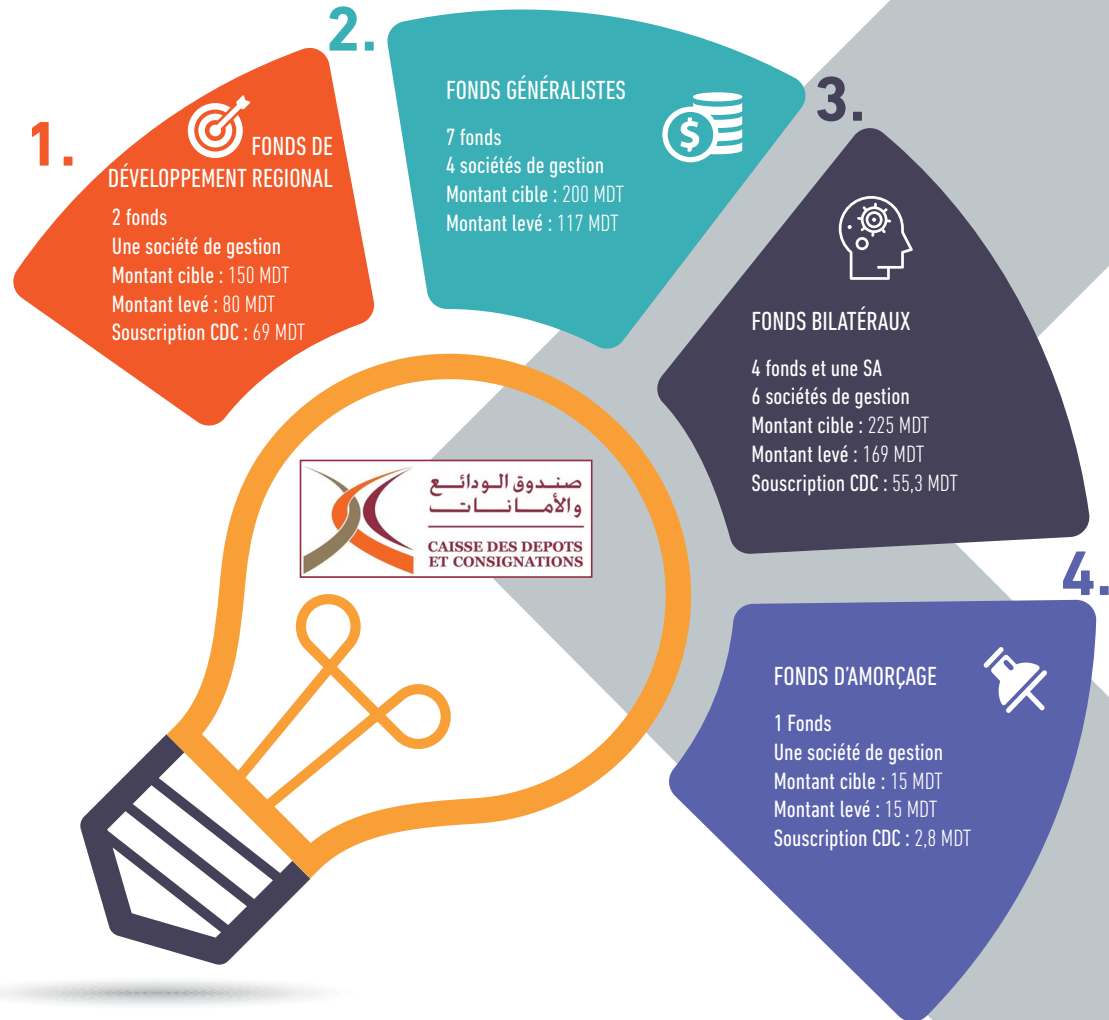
1.

FONDS DE DÉVELOPPEMENT REGIONAL

2 fonds
Une société de gestion
Montant cible : 150 MDT
Montant levé : 80 MDT
Souscription CDC : 69 MDT

2.

FONDS GÉNÉRALISTES

7 fonds
4 sociétés de gestion
Montant cible : 200 MDT
Montant levé : 117 MDT

3.

FONDS BILATÉRAUX

4 fonds et une SA
6 sociétés de gestion
Montant cible : 225 MDT
Montant levé : 169 MDT
Souscription CDC : 55,3 MDT

صنـدوق الـودائـع والأمـانـات
CAISSE DES DEPOTS ET CONSIGNATIONS

4.

FONDS D'AMORÇAGE

1 Fonds
Une société de gestion
Montant cible : 15 MDT
Montant levé : 15 MDT
Souscription CDC : 2,8 MDT